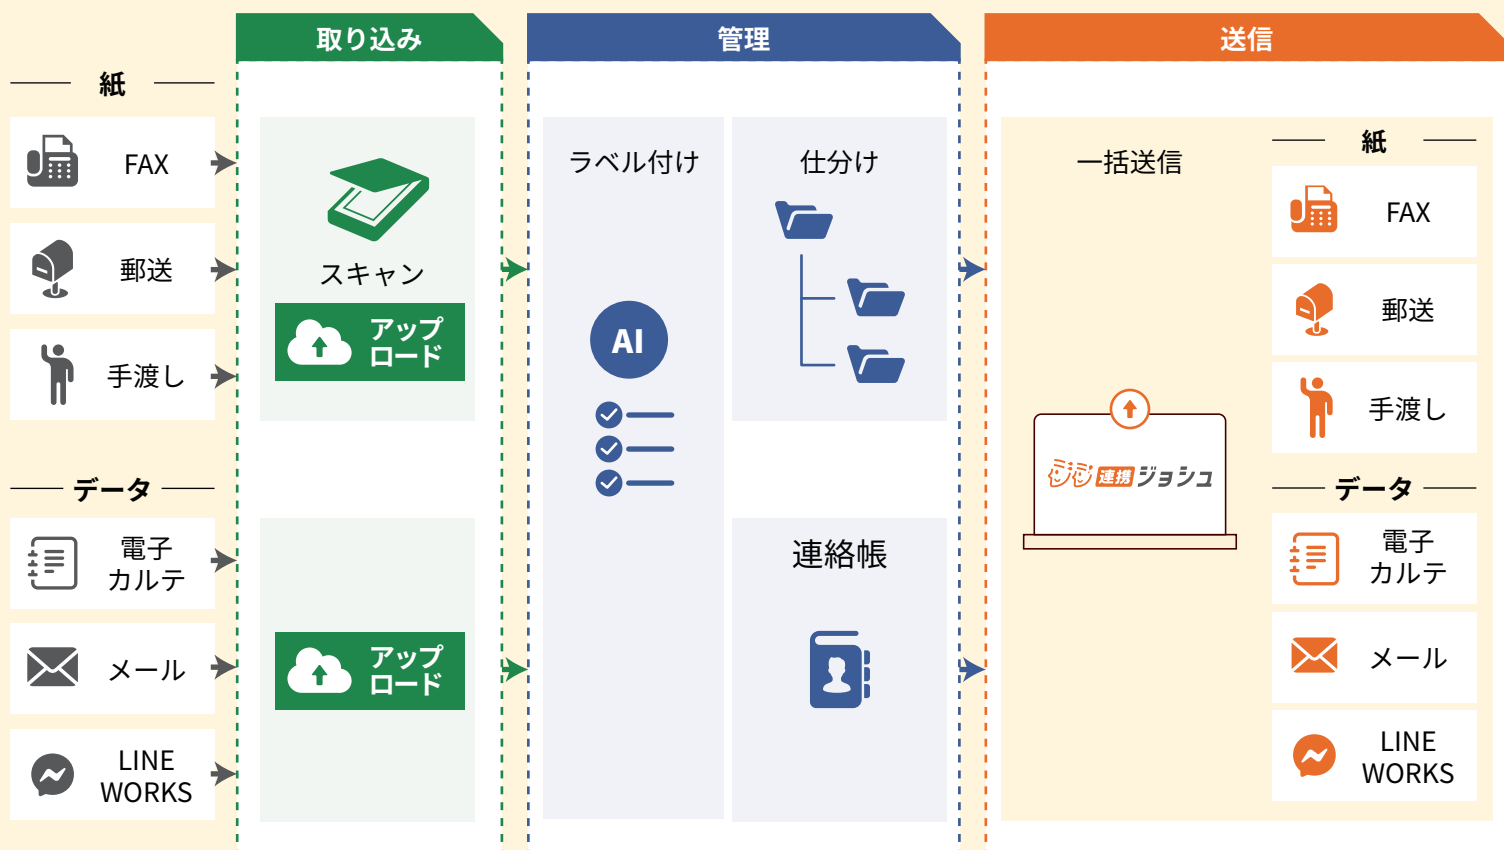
取り込み

管理

送信

紙

FAX

郵送

手渡し

データ

電子カルテ

メール

LINE WORKS

スキャン

アップロード

アップロード

ラベル付け

AI

仕分け

連絡帳

一括送信

連携ジョシュ

紙

FAX

郵送

手渡し

データ

電子カルテ

メール

LINE WORKS